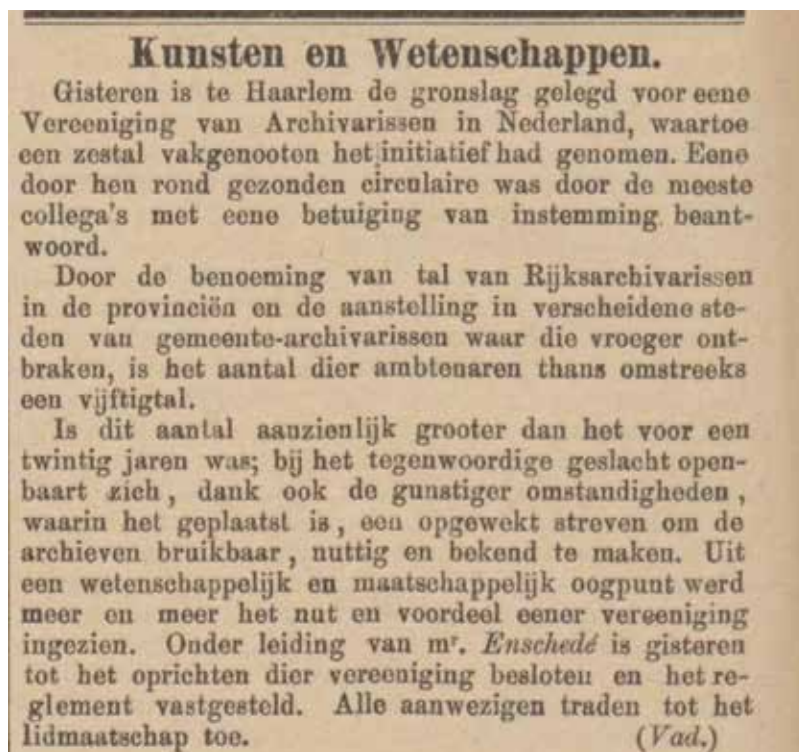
Kunsten en Wetenschappen.

Gisteren is te Haarlem de gronslag gelegd voor eene Vereeniging van Archivarissen in Nederland, waartoe een zestal vakgenooten het initiatief had genomen. Eene door hen rond gezonden circulaire was door de meeste collega's met eene betuiging van instemming beantwoord.

Door de benoeming van tal van Rijksarchivarissen in de provinciën en de aanstelling in verscheidene steden van gemeente-archivarissen waar die vroeger ontbraken, is het aantal dier ambtenaren thans omstreeks een vijftigtal.

Is dit aantal aanzienlijk grooter dan het voor een twintig jaren was; bij het tegenwoordige geslacht openbaart zich, dank ook de gunstiger omstandigheden, waarin het geplaatst is, een opgewekt streven om de archieven bruikbaar, nuttig en bekend te maken. Uit een wetenschappelijk en maatschappelijk oogpunt werd meer en meer het nut en voordeel eener vereeniging ingezien. Onder leiding van mr. Enschedé is gisteren tot het oprichten dier vereeniging besloten en het reglement vastgesteld. Alle aanwezigen traden tot het lidmaatschap toe. (Vad.)